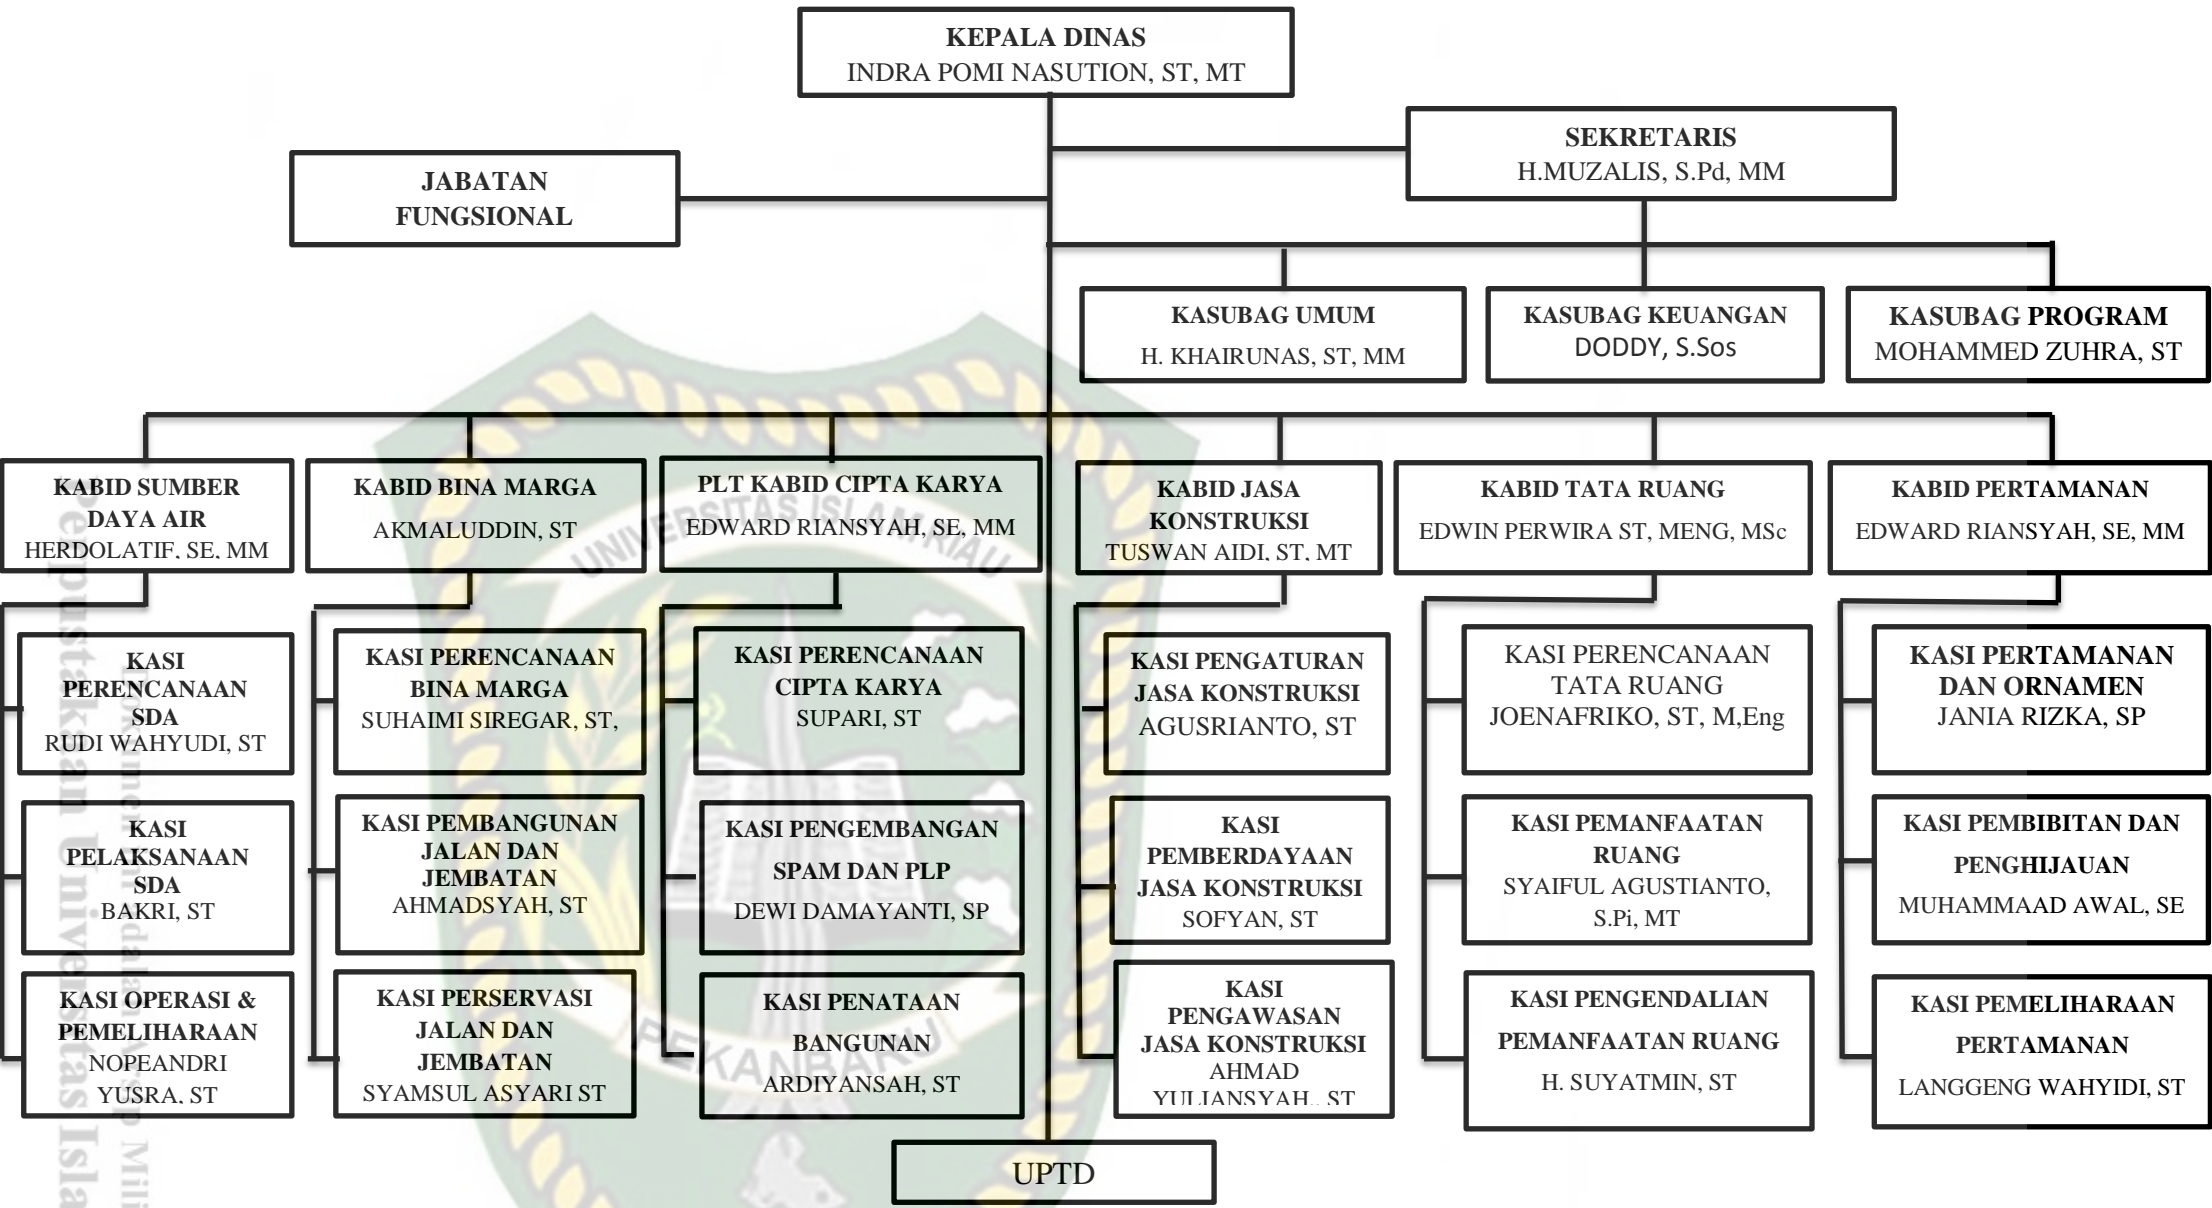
KEPALA DINAS
INDRA POMI NASUTION, ST, MT

SEKRETARIS
H.MUZALIS, S.Pd, MM

JABATAN FUNGSIONAL

KASUBAG UMUM
H. KHAIRUNAS, ST, MM

KASUBAG KEUANGAN
DODDY, S.Sos

KASUBAG PROGRAM
MOHAMMED ZUHRA, ST

KABID SUMBER DAYA AIR
HERDOLATIF, SE, MM

KASI PERENCANAAN SDA
RUDI WAHYUDI, ST

KASI PELAKSANAAN SDA
BAKRI, ST

KASI OPERASI & PEMELIHARAAN
NOPEANDRI YUSRA, ST

KABID BINA MARGA
AKMALUDDIN, ST

KASI PERENCANAAN BINA MARGA
SUHAIMI SIREGAR, ST,

KASI PEMBANGUNAN JALAN DAN JEMBATAN
AHMADSYAH, ST

KASI PERSERVASI JALAN DAN JEMBATAN
SYAMSUL ASYARI ST

PLT KABID CIPTA KARYA
EDWARD RIANSYAH, SE, MM

KASI PERENCANAAN CIPTA KARYA
SUPARI, ST

KASI PENGEMBANGAN SPAM DAN PLP
DEWI DAMAYANTI, SP

KASI PENATAAN BANGUNAN
ARDIYANSAH, ST

KABID JASA KONSTRUKSI
TUSWAN AIDI, ST, MT

KASI PENGATURAN JASA KONSTRUKSI
AGUSRIANTO, ST

KASI PEMBERDAYAAN JASA KONSTRUKSI
SOFYAN, ST

KASI PENGAWASAN JASA KONSTRUKSI
AHMAD YULIANSYAH, ST

KABID TATA RUANG
EDWIN PERWIRA ST, MENG, MSc

KASI PERENCANAAN TATA RUANG
JOENAFRIKO, ST, M,Eng

KASI PEMANFAATAN RUANG
SYAIFUL AGUSTIANTO, S.Pi, MT

KASI PENGENDALIAN PEMANFAATAN RUANG
H. SUYATMIN, ST

KABID PERTAMANAN
EDWARD RIANSYAH, SE, MM

KASI PERTAMANAN DAN ORNAMEN
JANIA RIZKA, SP

KASI PEMBIBITAN DAN PENGHIJAUAN
MUHAMMAAD AWAL, SE

KASI PEMELIHARAAN PERTAMANAN
LANGGENG WAHYIDI, ST

UPTD

UNIVERSITAS ISLAM RIAU
PEKANBARU
Perpustakaan Universitas Islam Riau